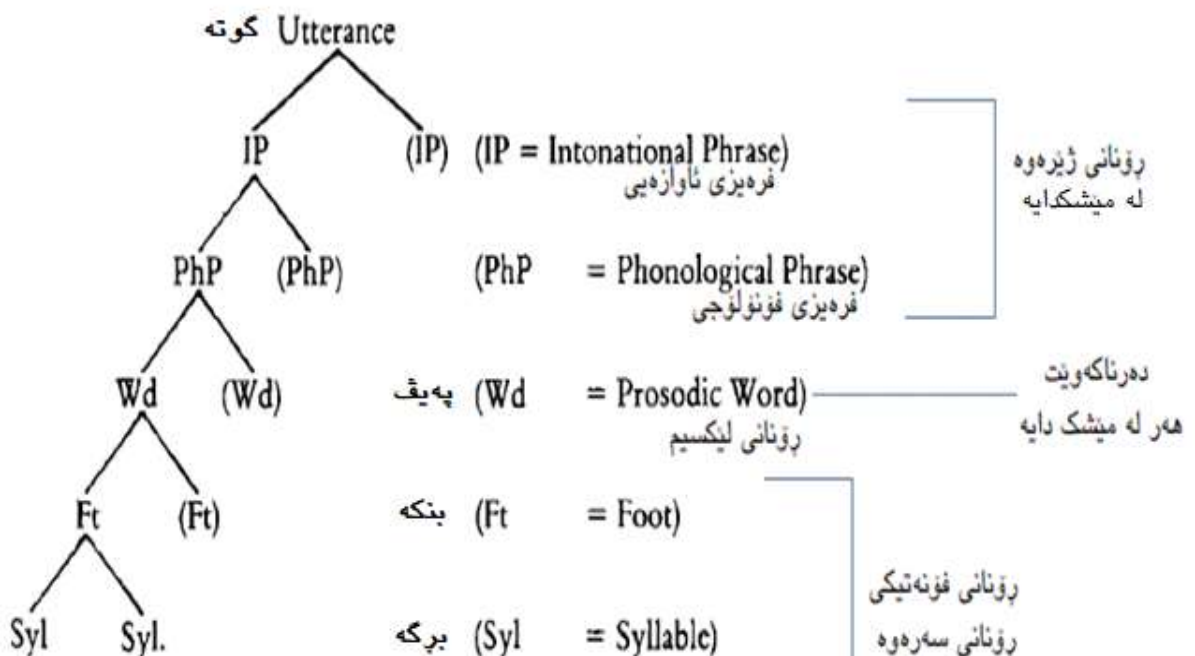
گوتە Utterance

IP (IP) (IP = Intonational Phrase)
فرەیزی ئاوازەیی

PhP (PhP) (PhP = Phonological Phrase)
فرەیزی فۆنۆلۆجی

Wd (Wd) پەیڤ (Wd = Prosodic Word)
ڕۆنانی لێکسیم

Ft (Ft) بنکە (Ft = Foot)

Syl Syl. بڕگە (Syl = Syllable)

ڕۆنانی ژێرەوە
لە مێشکدایە

دەرناکەوێت
هەر لە مێشک دایە

ڕۆنانی فۆنەتیکی
ڕۆنانی سەرەوە